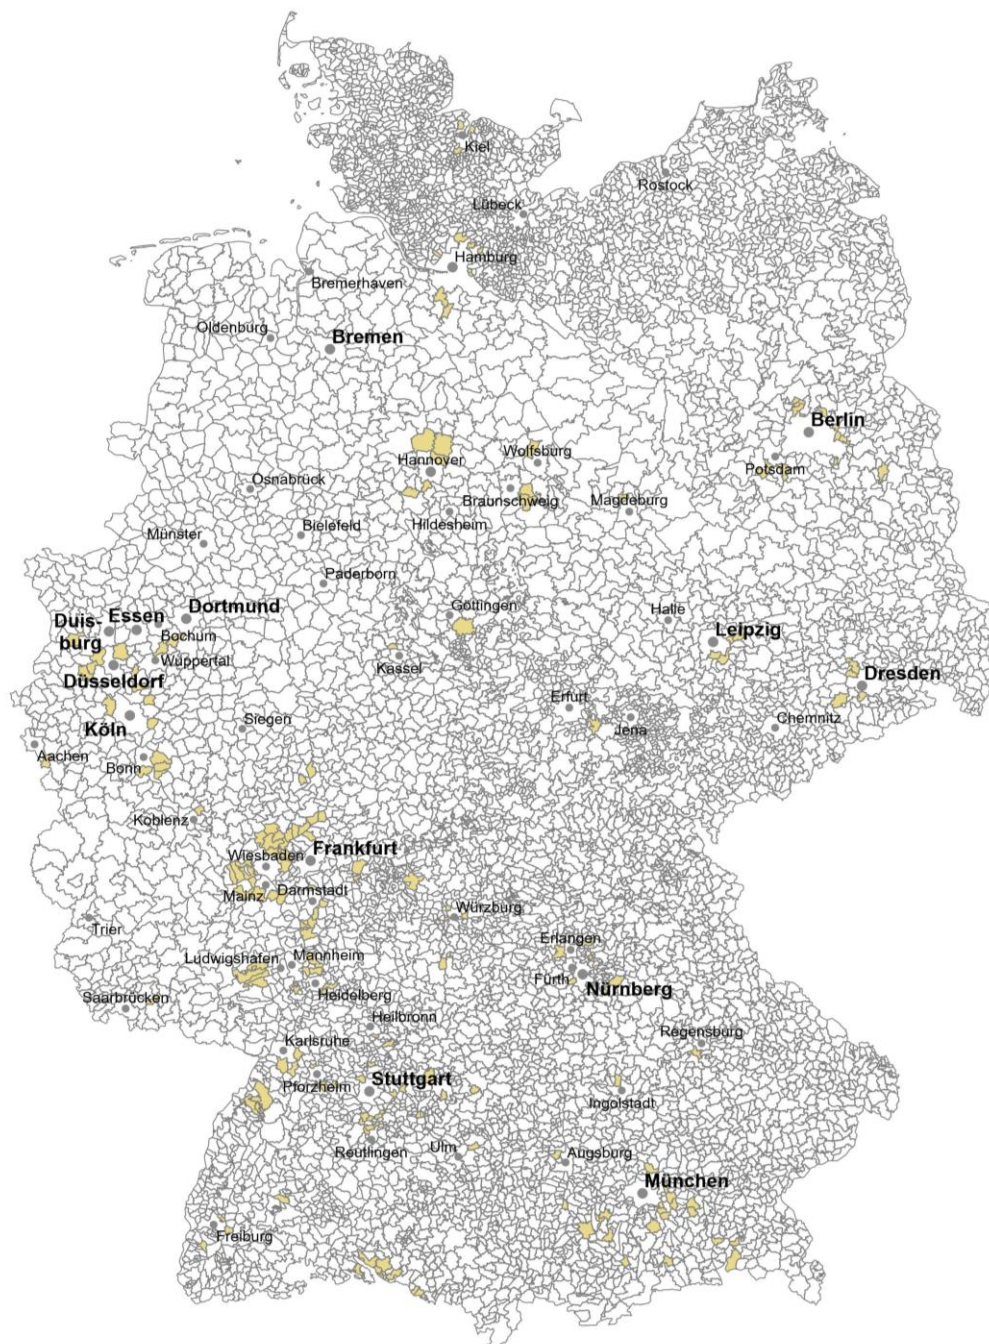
Kiel
Rostock
Lübeck
Hamburg
Bremerhaven
Oldenburg
Bremen
Berlin
Hannover
Wolfsburg
Potsdam
Osnabrück
Braunschweig
Magdeburg
Bielefeld
Hildesheim
Münster
Paderborn
Dortmund
Duis-burg
Essen
Göttingen
Halle
Leipzig
Bochum
Wuppertal
Kassel
Dresden
Düsseldorf
Erfurt
Köln
Siegen
Chemnitz
Jena
Aachen
Bonn
Koblenz
Frankfurt
Wiesbaden
Mainz
Darmstadt
Würzburg
Trier
Erlangen
Ludwigshafen
Mannheim
Fürth
Nürnberg
Saarbrücken
Heidelberg
Heilbronn
Regensburg
Karlsruhe
Stuttgart
Pforzheim
Ingolstadt
Reutlingen
Ulm
Augsburg
München
Freiburg